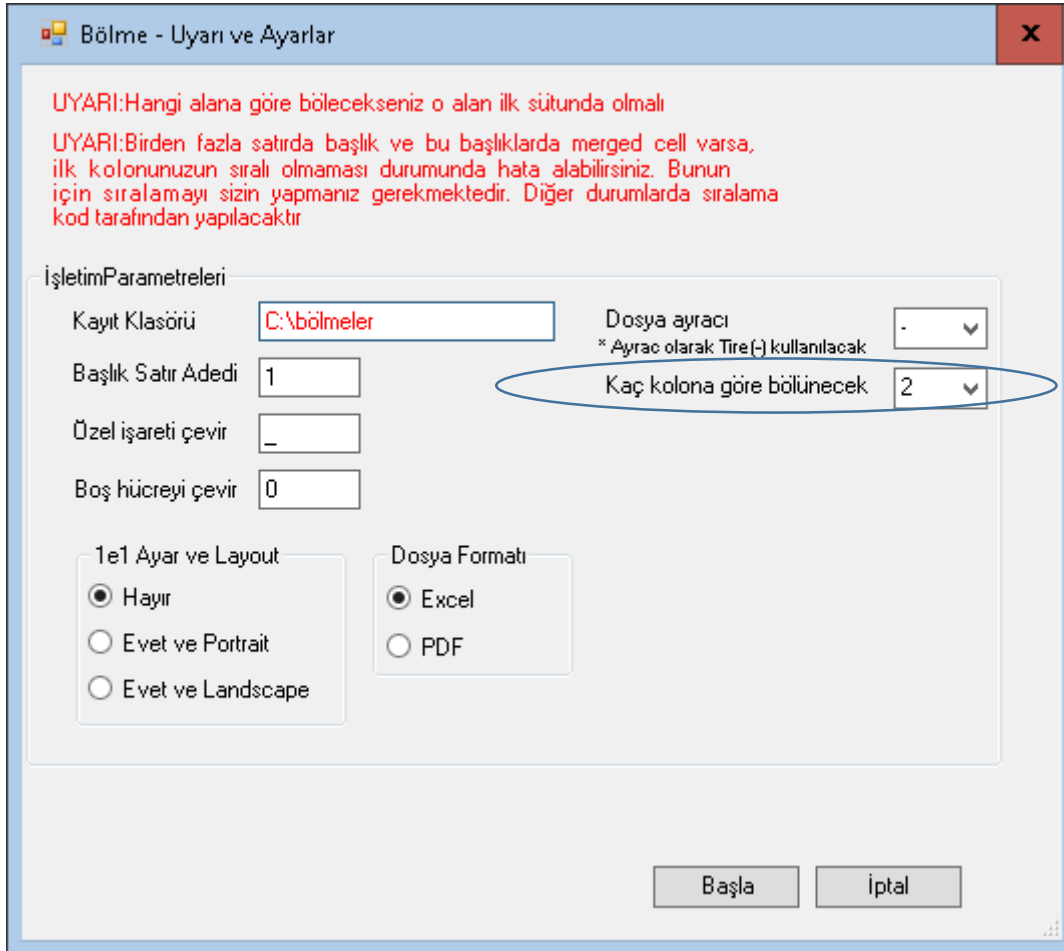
Bölme - Uyarı ve Ayarlar

X

UYARI:Hangi alana göre bölecekseniz o alan ilk sütunda olmalı

UYARI:Birden fazla satırda başlık ve bu başlıklarda merged cell varsa, ilk kolonunuzun sıralı olmaması durumunda hata alabilirsiniz. Bunun için sıralamayı sizin yapmanız gerekmektedir. Diğer durumlarda sıralama kod tarafından yapılacaktır

İşletimParametreleri

Kayıt Klasörü C:\bölmeler

Başlık Satır Adedi 1

Özel işareti çevir _

Boş hücreyi çevir 0

Dosya ayracı -
* Ayrac olarak Tire (-) kullanılacak

Kaç kolona göre bölünecek 2

1e1 Ayar ve Layout
Hayır
Evet ve Portrait
Evet ve Landscape

Dosya Formatı
Excel
PDF

Başla

İptal